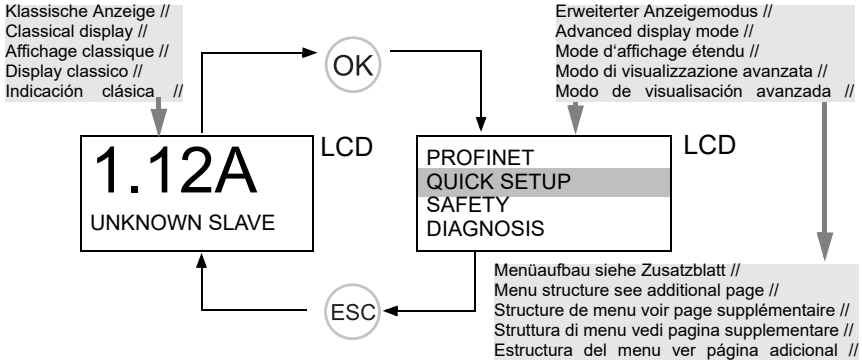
Klassische Anzeige //
Classical display //
Affichage classique //
Display classico //
Indicación clásica //

OK

Erweiterter Anzeigemodus //
Advanced display mode //
Mode d'affichage étendu //
Modo di visualizzazione avanzata //
Modo de visualisación avanzada //

1.12A
UNKNOWN SLAVE

LCD

PROFINET
QUICK SETUP
SAFETY
DIAGNOSIS

LCD

ESC

Menüaufbau siehe Zusatzblatt //
Menu structure see additional page //
Structure de menu voir page supplémentaire //
Struttura di menu vedi pagina supplementare //
Estructura del menu ver página adicional //